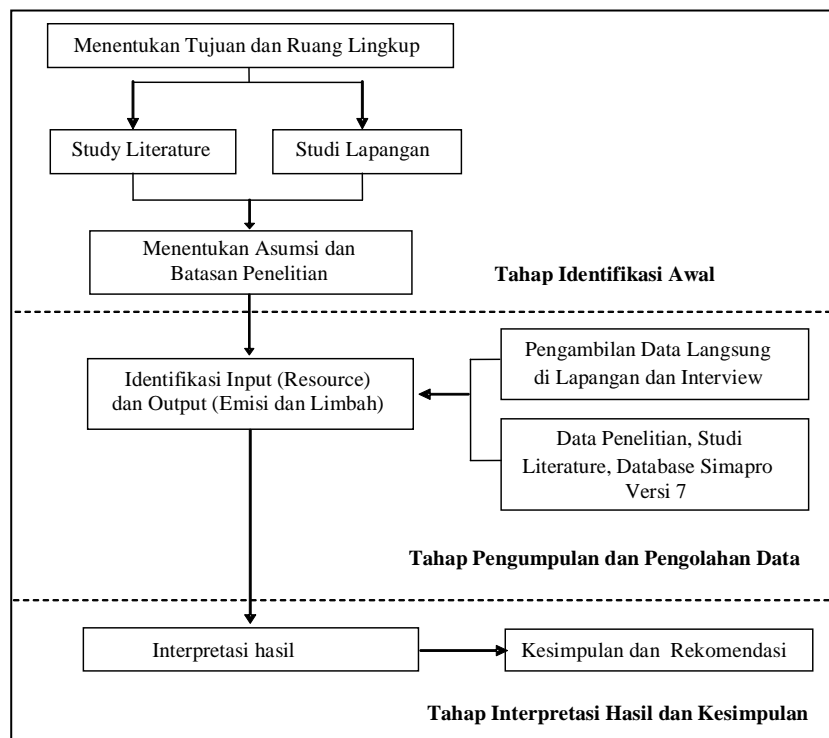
Menentukan Tujuan dan Ruang Lingkup

Study Literature

Studi Lapangan

Menentukan Asumsi dan Batasan Penelitian

Tahap Identifikasi Awal

Identifikasi Input (Resource) dan Output (Emisi dan Limbah)

Pengambilan Data Langsung di Lapangan dan Interview

Data Penelitian, Studi Literature, Database Simapro Versi 7

Tahap Pengumpulan dan Pengolahan Data

Interpretasi hasil

Kesimpulan dan Rekomendasi

Tahap Interpretasi Hasil dan Kesimpulan